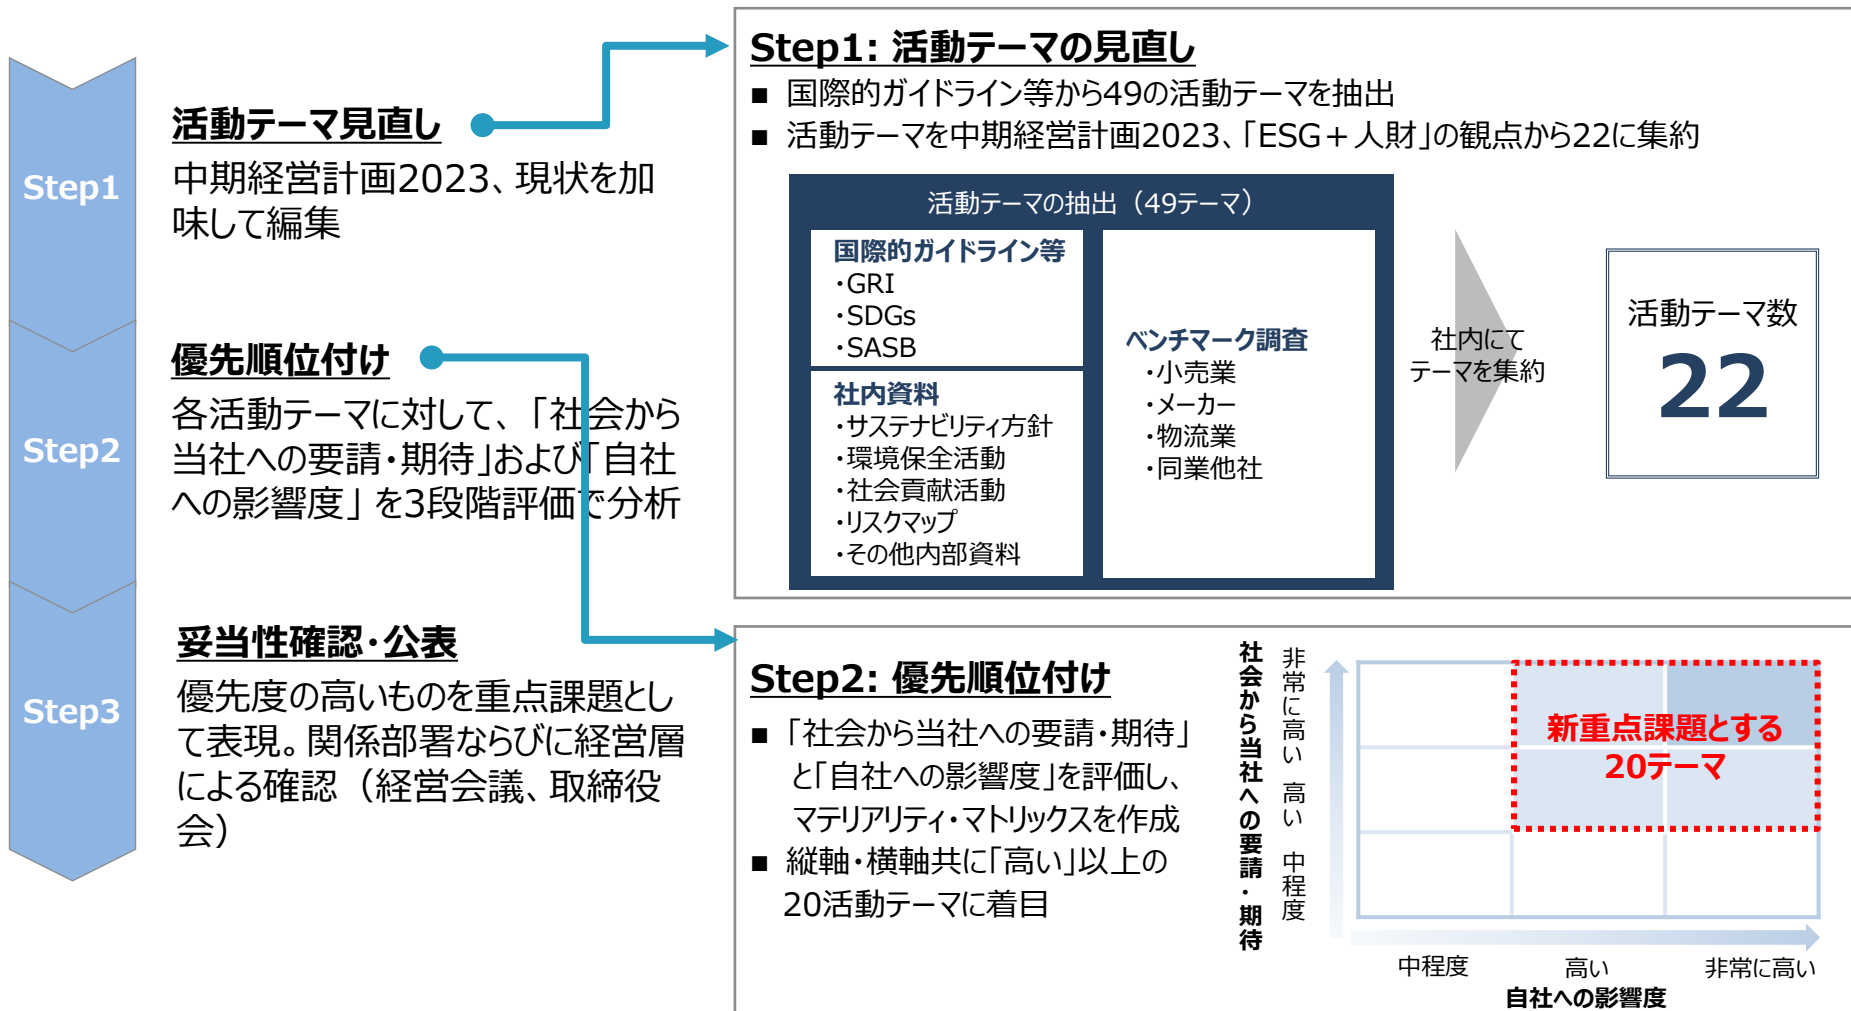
Step1

活動テーマ見直し

中期経営計画2023、現状を加味して編集

Step2

優先順位付け

各活動テーマに対して、「社会から当社への要請・期待」および「自社への影響度」を3段階評価で分析

Step3

妥当性確認・公表

優先度の高いものを重点課題として表現。関係部署ならびに経営層による確認（経営会議、取締役会）

Step1: 活動テーマの見直し

■ 国際的ガイドライン等から49の活動テーマを抽出

■ 活動テーマを中期経営計画2023、「ESG＋人財」の観点から22に集約

活動テーマの抽出（49テーマ）

国際的ガイドライン等
・GRI
・SDGs
・SASB

社内資料
・サステナビリティ方針
・環境保全活動
・社会貢献活動
・リスクマップ
・その他内部資料

ベンチマーク調査
・小売業
・メーカー
・物流業
・同業他社

社内にてテーマを集約

活動テーマ数
22

Step2: 優先順位付け

■ 「社会から当社への要請・期待」と「自社への影響度」を評価し、マテリアリティ・マトリックスを作成

■ 縦軸・横軸共に「高い」以上の20活動テーマに着目

社会から当社への要請・期待

非常に高い

高い

中程度

新重点課題とする
20テーマ

中程度

高い

非常に高い

自社への影響度